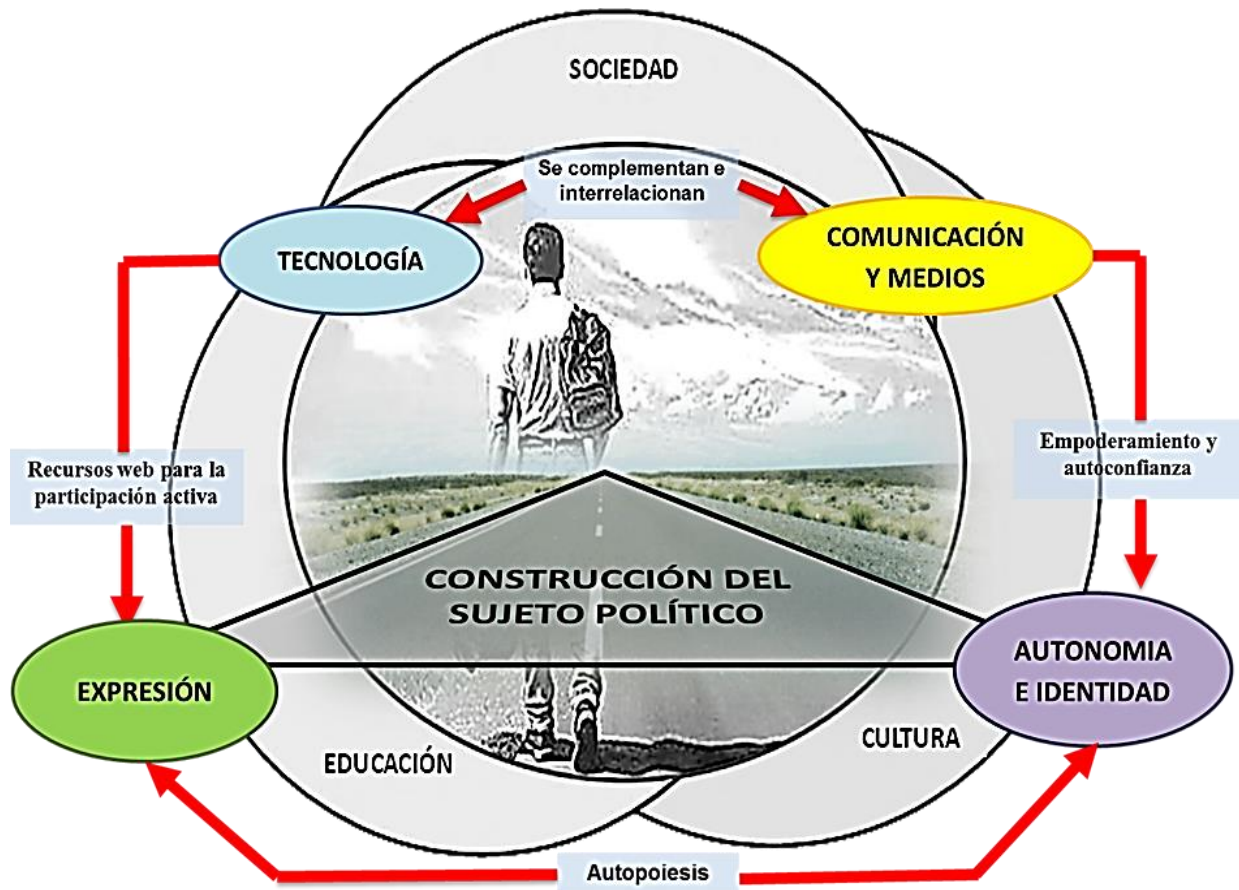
SOCIEDAD

Se complementan e interrelacionan

TECNOLOGÍA

COMUNICACIÓN Y MEDIOS

Recursos web para la participación activa

Empoderamiento y autoconfianza

CONSTRUCCIÓN DEL SUJETO POLÍTICO

EXPRESIÓN

AUTONOMIA E IDENTIDAD

EDUCACIÓN

CULTURA

Autopoiesis